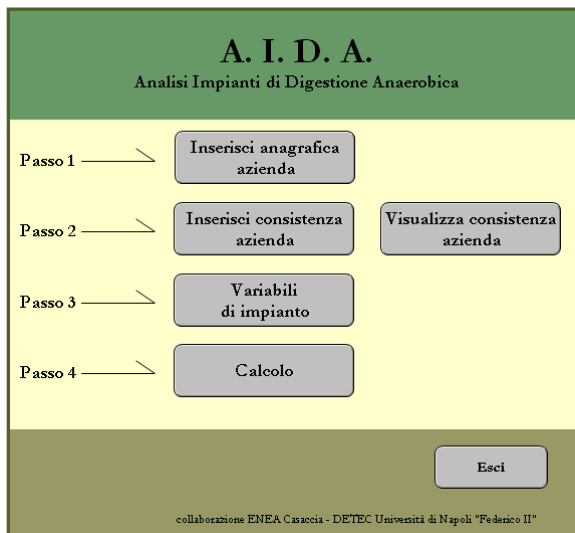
A. I. D. A.
Analisi Impianti di Digestione Anaerobica

Passo 1
Inserisci anagrafica azienda

Passo 2
Inserisci consistenza azienda
Visualizza consistenza azienda

Passo 3
Variabili di impianto

Passo 4
Calcolo

Esci

collaborazione ENEA Casaccia - DETEC Università di Napoli "Federico II"